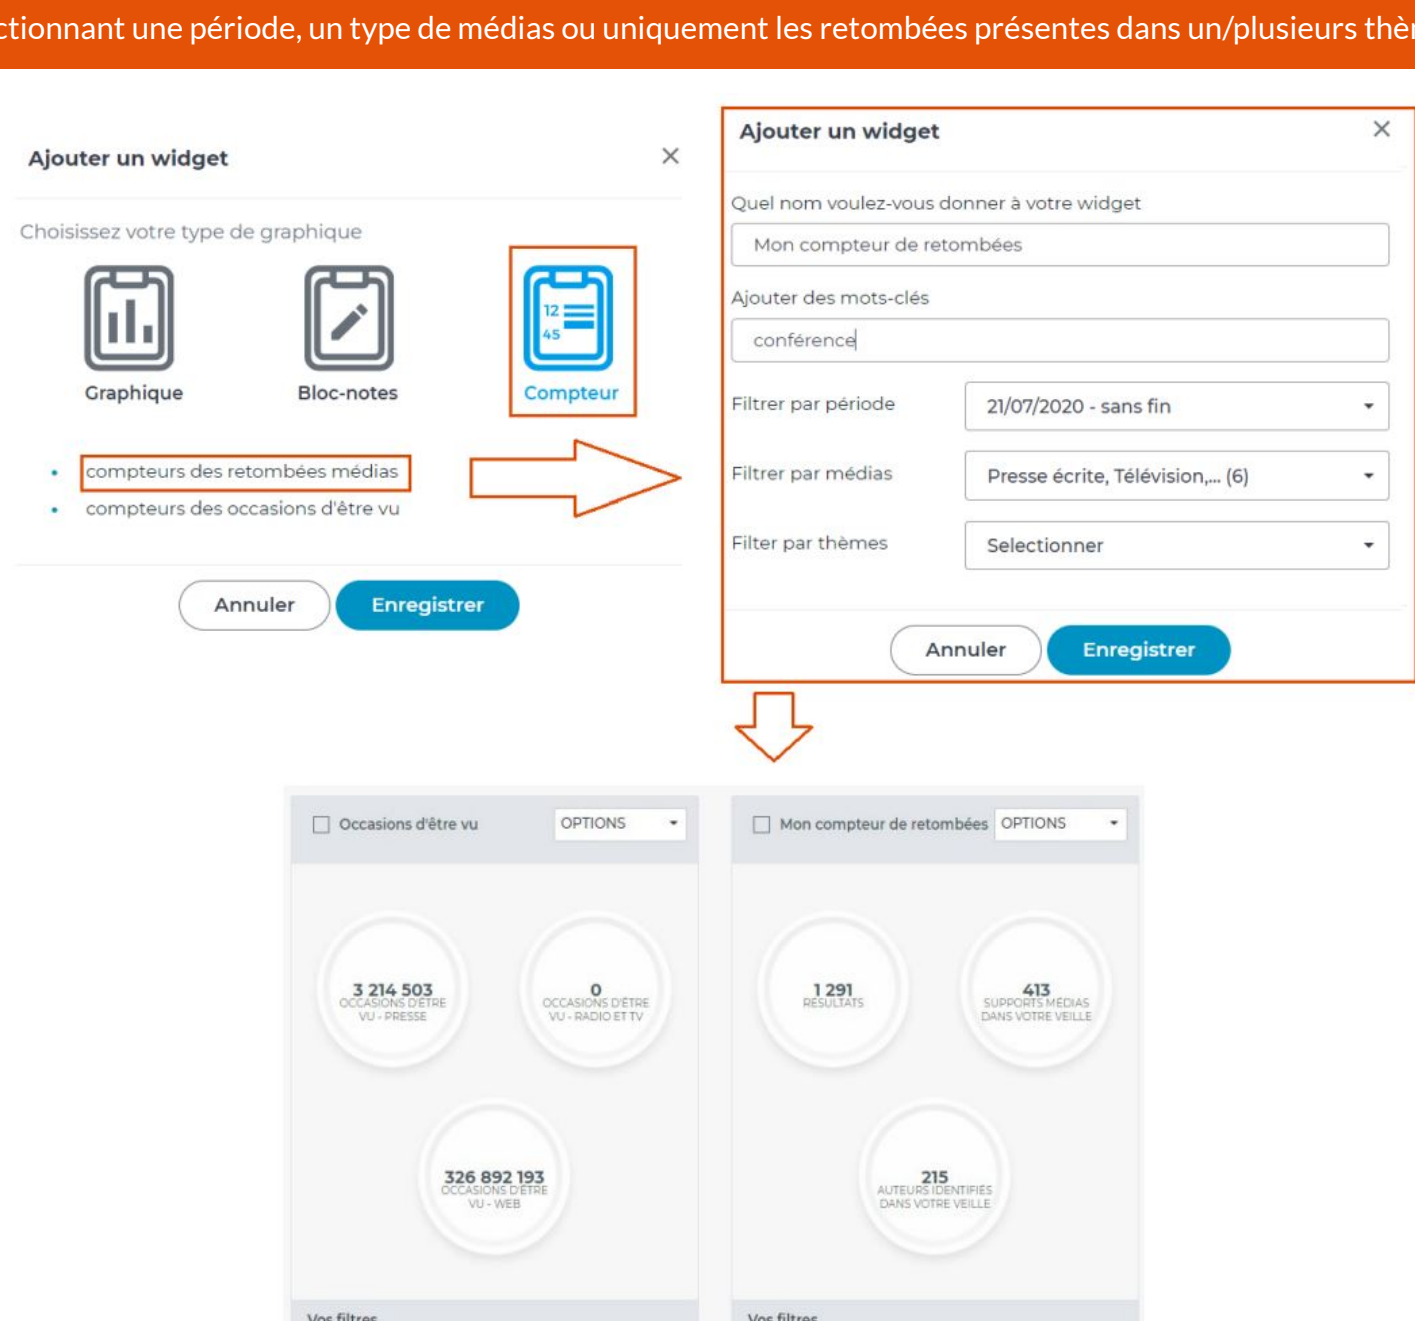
ctionnant une période, un type de médias ou uniquement les retombées présentes dans un/plusieurs thè

Ajouter un widget

×

Choisissez votre type de graphique

Graphique

Bloc-notes

12
45

Compteur

• compteurs des retombées médias
• compteurs des occasions d'être vu

Annuler

Enregistrer

Ajouter un widget

×

Quel nom voulez-vous donner à votre widget

Mon compteur de retombées

Ajouter des mots-clés

conférence

Filtrer par période

21/07/2020 - sans fin

Filtrer par médias

Presse écrite, Télévision,... (6)

Filter par thèmes

Selectionner

Annuler

Enregistrer

Occasions d'être vu

OPTIONS

3 214 503
OCCASIONS D'ÊTRE VU - PRESSE

0
OCCASIONS D'ÊTRE VU - RADIO ET TV

326 892 193
OCCASIONS D'ÊTRE VU - WEB

Vos filtres

Mon compteur de retombées

OPTIONS

1 291
RÉSULTATS

413
SUPPORTS MÉDIAS DANS VOTRE VEILLE

215
AUTEURS IDENTIFIÉS DANS VOTRE VEILLE

Vos filtres